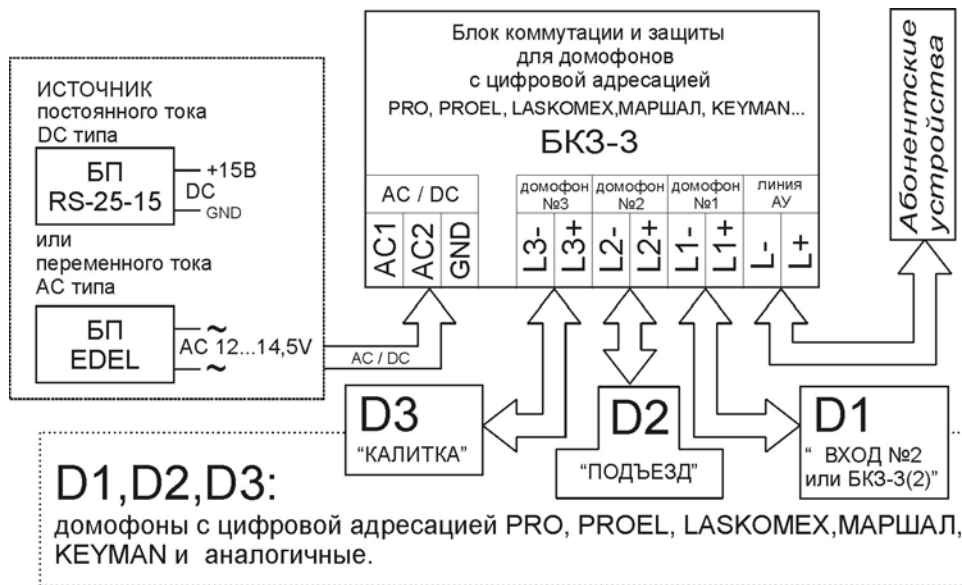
ИСТОЧНИК постоянного тока DC типа

БП RS-25-15

+15В DC GND

или переменного тока АС типа

БП EDEL

~ AC 12...14,5V ~

AC / DC

Блок коммутации и защиты для домофонов с цифровой адресацией PRO, PROEL, LASKOMEX,МАРШАЛ, KEYMAN...

БКЗ-3

AC / DC

AC1 AC2 GND

домофон №3

L3- L3+

домофон №2

L2- L2+

домофон №1

L1- L1+

линия АУ

L- L+

Абонентские устройства

D3 "КАЛИТКА"

D2 "ПОДЪЕЗД"

D1 " ВХОД №2 или БКЗ-3(2)"

D1,D2,D3:

домофоны с цифровой адресацией PRO, PROEL, LASKOMEX,МАРШАЛ, KEYMAN и аналогичные.